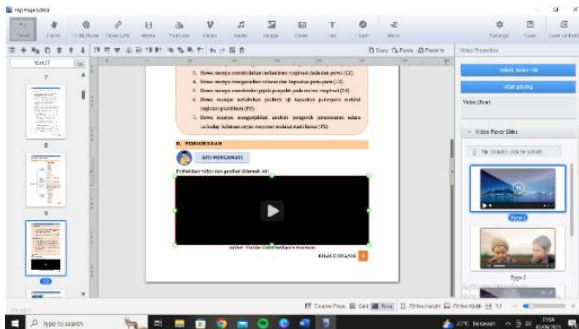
Flip PageEditor

3. Siswa mampu menjelaskan mekanisme respirasi pada dan perut (C2).
4. Siswa mampu menguraikan volume dan kapasitas paru-paru (C3).
5. Siswa mampu mendeteksi gejala penyakit pada sistem respirasi (C4).
6. Siswa mampu melakukan praktek uji kapasitas paru-paru melalui respirometer (P3).
7. Siswa mampu mengaitkan analisis pengaruh pencemaran udara terhadap kesehatan organ manusia (A5).

B. PENDAHULUAN

AYO MENGAMATI

Perhatikan video dan gambar dibawah ini!

Sumber: Youtube

Video Properties

Select Video File

Start playing

Video Player Skin

Type 1

Type 2

Type here to search

27°C

Insert Page | Delete | Fit Width